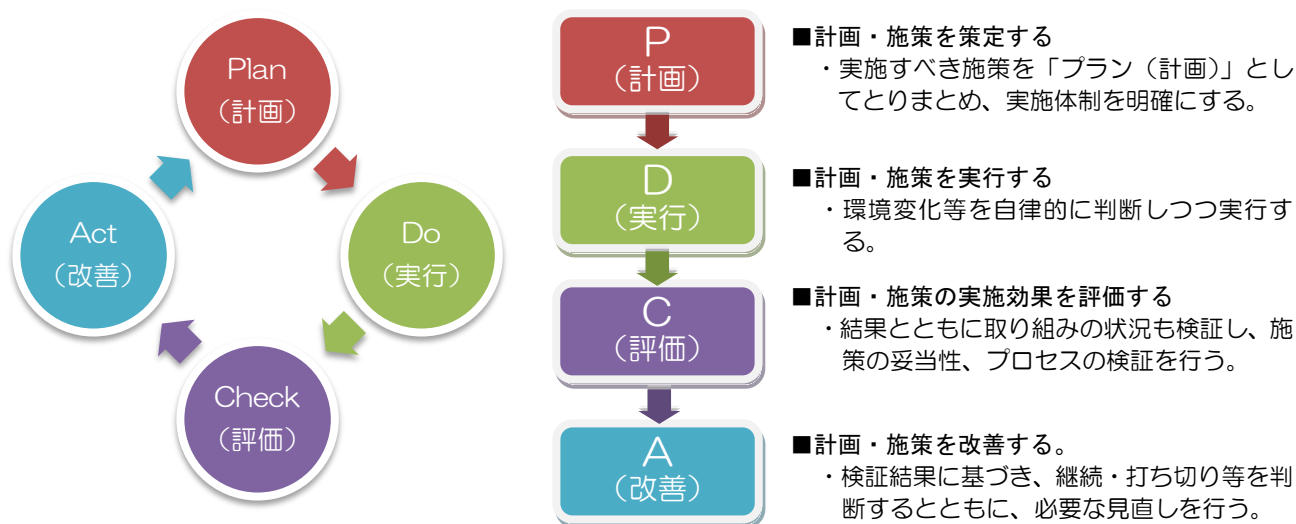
Plan
（計画）

Do
（実行）

Check
（評価）

Act
（改善）

P
（計画）

■計画・施策を策定する
・実施すべき施策を「プラン（計画）」としてとりまとめ、実施体制を明確にする。

D
（実行）

■計画・施策を実行する
・環境変化等を自律的に判断しつつ実行する。

C
（評価）

■計画・施策の実施効果を評価する
・結果とともに取り組みの状況も検証し、施策の妥当性、プロセスの検証を行う。

A
（改善）

■計画・施策を改善する。
・検証結果に基づき、継続・打ち切り等を判断するとともに、必要な見直しを行う。